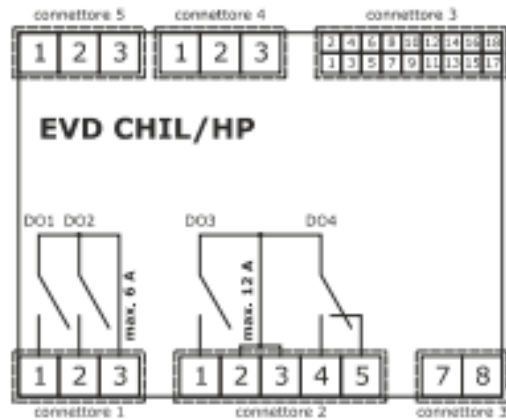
connettore 5
1 2 3

connettore 4
1 2 3

connettore 3
2 4 6 8 10 12 14 16 18
1 3 5 7 9 11 13 15 17

EVD CHIL/HP

DO1 DO2
max. 6 A

DO3
max. 12 A

DO4

1 2 3
connettore 1

1 2 3 4 5
connettore 2

7 8
connettore 3